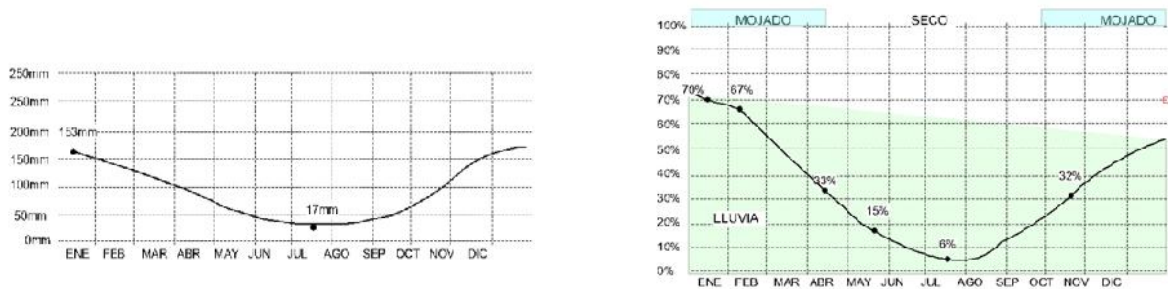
250mm
250mm
200mm
150mm
100mm
50mm
0mm
153mm
17mm
ENE FEB MAR ABR MAY JUN JUL AGO SEP OCT NOV DIC

MOJADO SECO MOJADO
100%
90%
80%
70%
60%
50%
40%
30%
20%
10%
0%
70% 67% 33% 15% 6% 32%
LLUVIA
ENE FEB MAR ABR MAY JUN JUL AGO SEP OCT NOV DIC